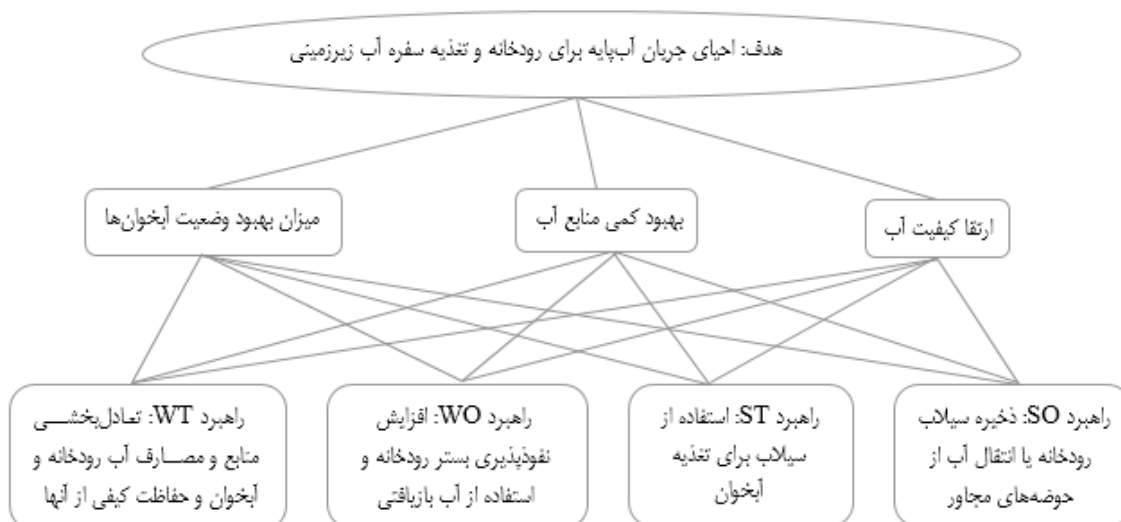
هدف: احیای جریان آب‌پایه برای رودخانه و تغذیه سفره آب زیرزمینی

ارتقا کیفیت آب

بهبود کمی منابع آب

میزان بهبود وضعیت آبخوان‌ها

راهبرد SO: ذخیره سیلاب رودخانه یا انتقال آب از حوضه‌های مجاور

راهبرد ST: استفاده از سیلاب برای تغذیه آبخوان

راهبرد WO: افزایش نفوذپذیری بستر رودخانه و استفاده از آب بازیافتی

راهبرد WT: تعادل‌بخشی منابع و مصارف آب رودخانه و آبخوان و حفاظت کیفی از آنها